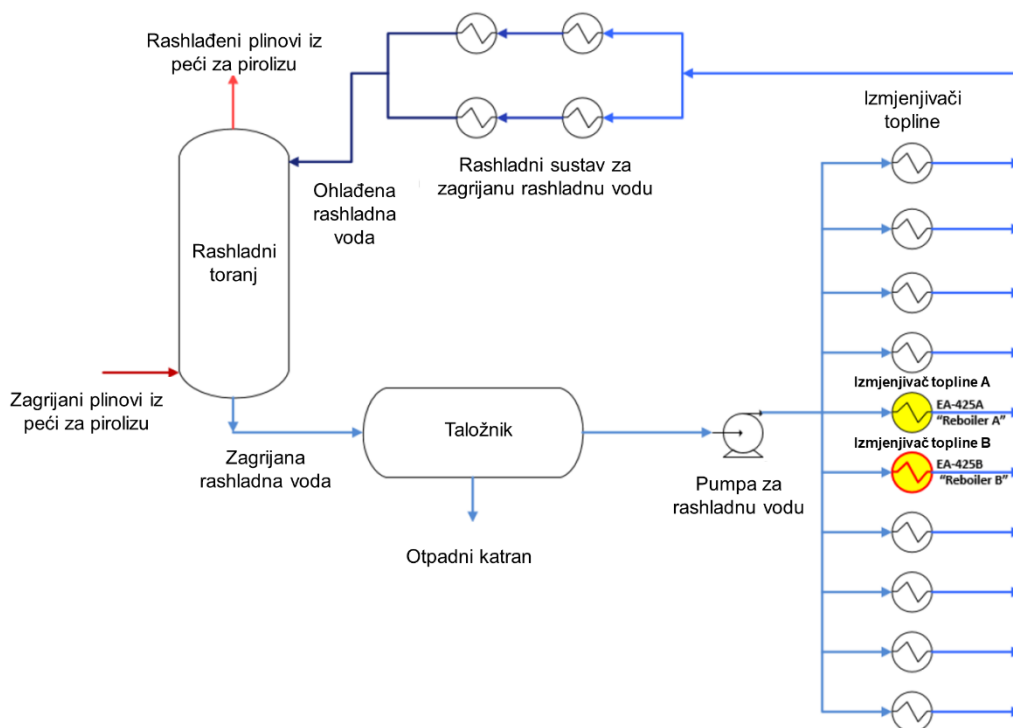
Rashlađeni plinovi iz peći za pirolizu

Rashladni sustav za zagrijanu rashladnu vodu

Izmjenjivači topline

Ohlađena rashladna voda

Rashladni toranj

Zagrijani plinovi iz peći za pirolizu

Taložnik

Zagrijana rashladna voda

Otpadni katran

Pumpa za rashladnu vodu

Izmjenjivač topline A
EA-425A
"Reboiler A"

Izmjenjivač topline B
EA-425B
"Reboiler B"